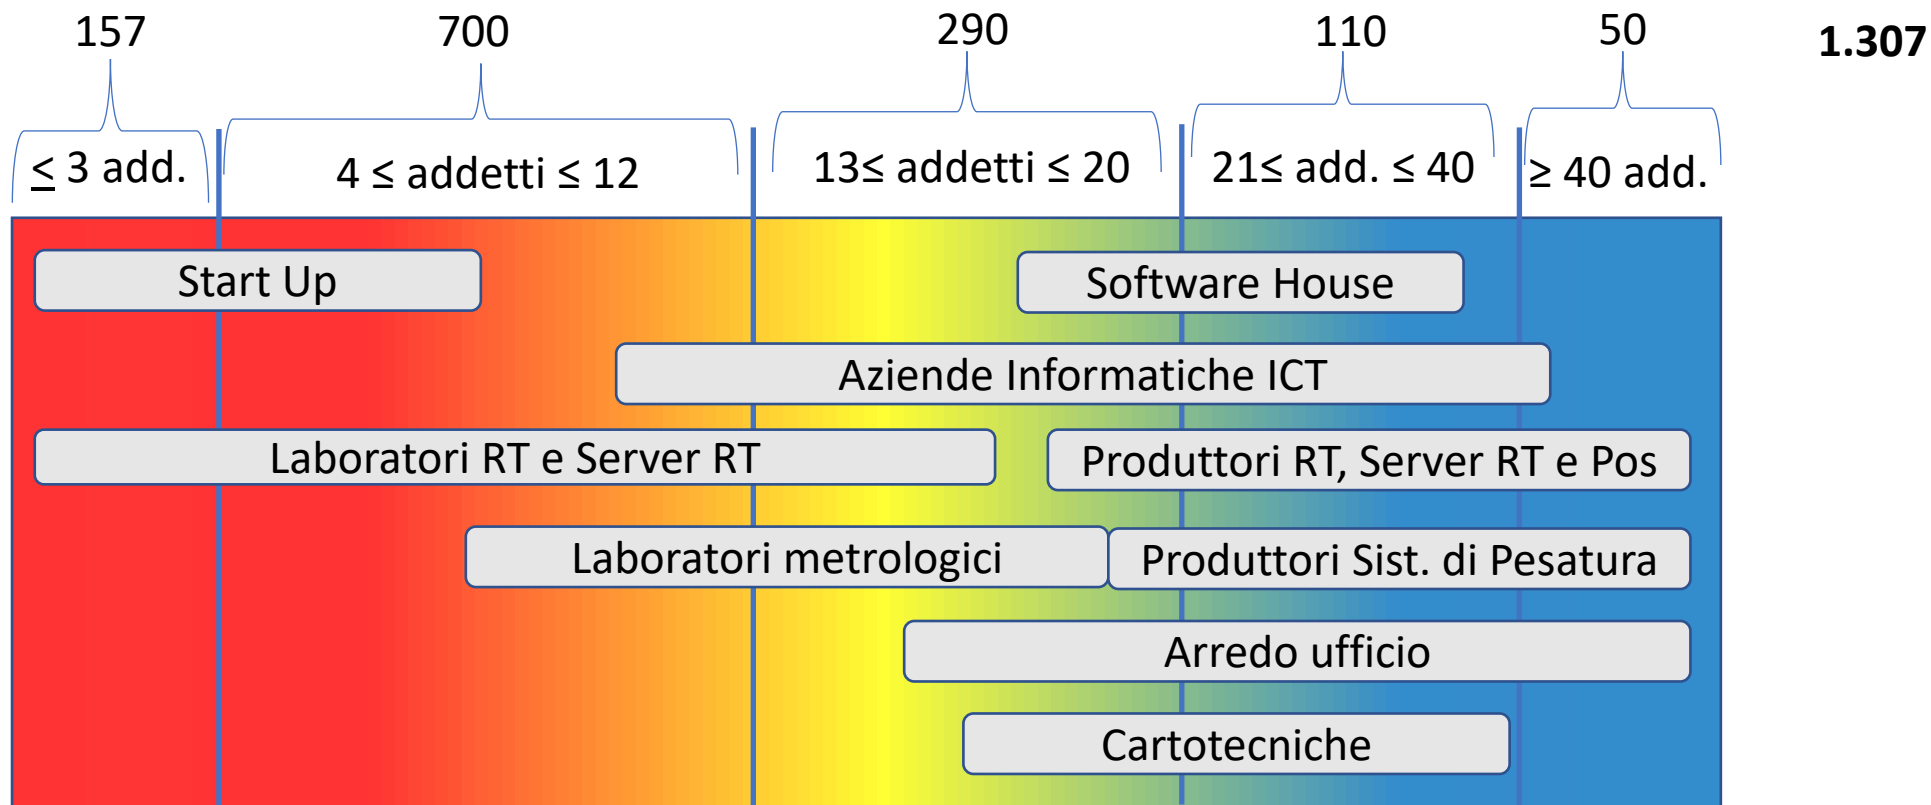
157 700 290 110 50 **1.307**

≤ 3 add.
4 ≤ addetti ≤ 12
13≤ addetti ≤ 20
21≤ add. ≤ 40
≥ 40 add.

Start Up
Software House
Aziende Informatiche ICT
Laboratori RT e Server RT
Produttori RT, Server RT e Pos
Laboratori metrologici
Produttori Sist. di Pesatura
Arredo ufficio
Cartotecniche